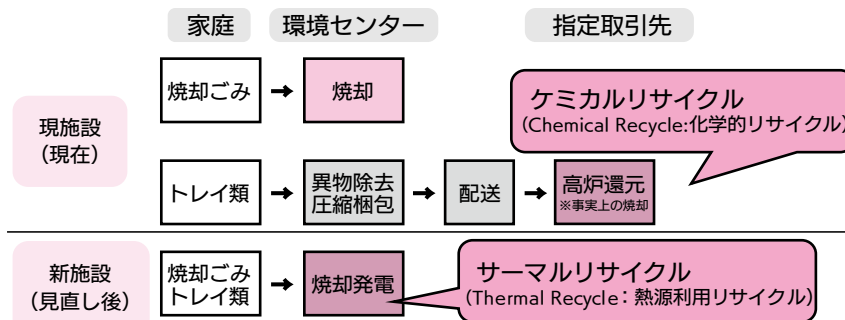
家庭

環境センター

指定取引先

現施設
(現在)

焼却ごみ

焼却

ケミカルリサイクル
(Chemical Recycle:化学的リサイクル)

トレイ類

異物除去
圧縮梱包

配送

高炉還元
※事実上の焼却

新施設
(見直し後)

焼却ごみ
トレイ類

焼却発電

サーマルリサイクル
(Thermal Recycle：熱源利用リサイクル)